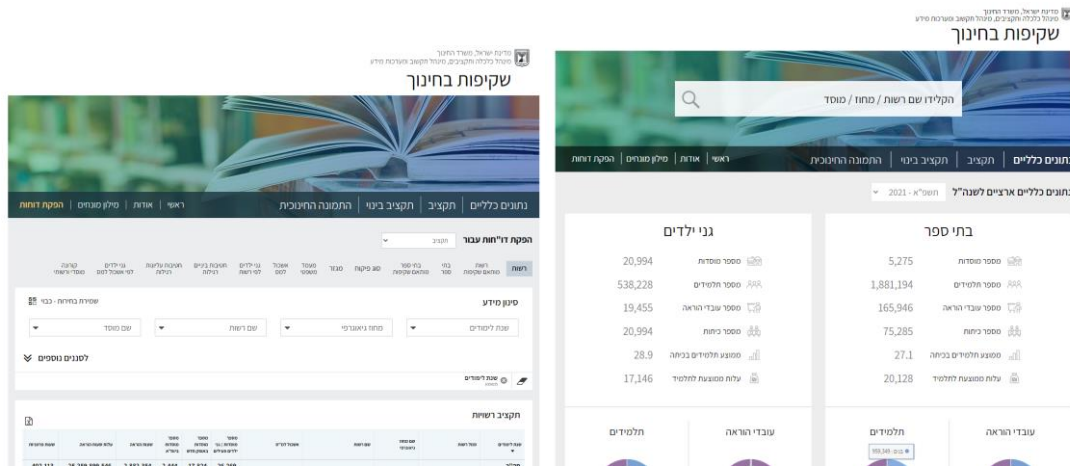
מדינת ישראל, משרד החינוך
מינהל כלכלה ותקציבים, מינהל תקשוב ומערכות מידע
שקיפות בחינוך

הקלידו שם רשות / מחוז / מוסד

נתונים כלליים | תקציב | תקציב בינוי | התמונה החינוכית
ראשי | אודות | מילון מונחים | הפקת דוחות

נתונים כלליים ארציים לשנה"ל תשפ"א - 2021

בתי ספר
מספר מוסדות 5,275
מספר תלמידים 1,881,194
מספר עובדי הוראה 165,946
מספר כיתות 75,285
ממוצע תלמידים בכיתה 27.1
עלות ממוצעת לתלמיד 20,128

גני ילדים
מספר מוסדות 20,994
מספר תלמידים 538,228
מספר עובדי הוראה 19,455
מספר כיתות 20,994
ממוצע תלמידים בכיתה 28.9
עלות ממוצעת לתלמיד 17,146

עובדי הוראה
תלמידים
עובדי הוראה
תלמידים

מדינת ישראל, משרד החינוך
מינהל כלכלה ותקציבים, מינהל תקשוב ומערכות מידע
שקיפות בחינוך

נתונים כלליים | תקציב | תקציב בינוי | התמונה החינוכית
ראשי | אודות | מילון מונחים | הפקת דוחות

הפקת דו"חות עבור תקציב

רשות | רשות נתונים שקיפות | בתי ספר | בתי ספר נתונים שקיפות | סוג פיקוח | מגזר | מעמד משפטי | אשכול למס | גני ילדים לפי רשות | חטיבת ביניים הגילה | חטיבה עליונה הגילה | גני ילדים לפי אשכול למס | קרונה מספר רשויות

סינון מידע
שמירת בחירות - כבוי
שנת לימודים | מחוז גיאוגרפי | שם רשות | שם מוסד
לסננים נוספים
שנת לימודים

תקציב רשויות